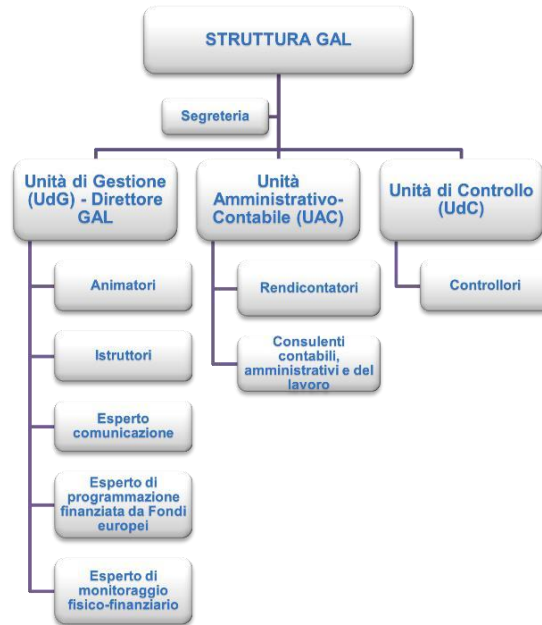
STRUTTURA GAL

Segreteria

Unità di Gestione (UdG) - Direttore GAL

Animatori

Istruttori

Esperto comunicazione

Esperto di programmazione finanziata da Fondi europei

Esperto di monitoraggio fisico-finanziario

Unità Amministrativo-Contabile (UAC)

Rendicontatori

Consulenti contabili, amministrativi e del lavoro

Unità di Controllo (UdC)

Controllori